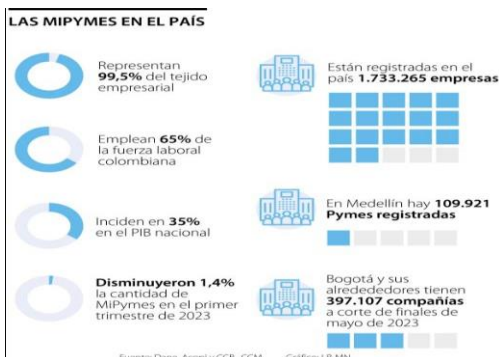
LAS MIPYMES EN EL PAÍS

Representan 99,5% del tejido empresarial

Emplean 65% de la fuerza laboral colombiana

Inciden en 35% en el PIB nacional

Disminuyeron 1,4% la cantidad de MiPymes en el primer trimestre de 2023

Están registradas en el país 1.733.265 empresas

En Medellín hay 109.921 Pymes registradas

Bogotá y sus alrededores tienen 397.107 compañías a corte de finales de mayo de 2023

Fuente: Dane, Acopi y CCB, CCM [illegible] Gráfico: LR-MN